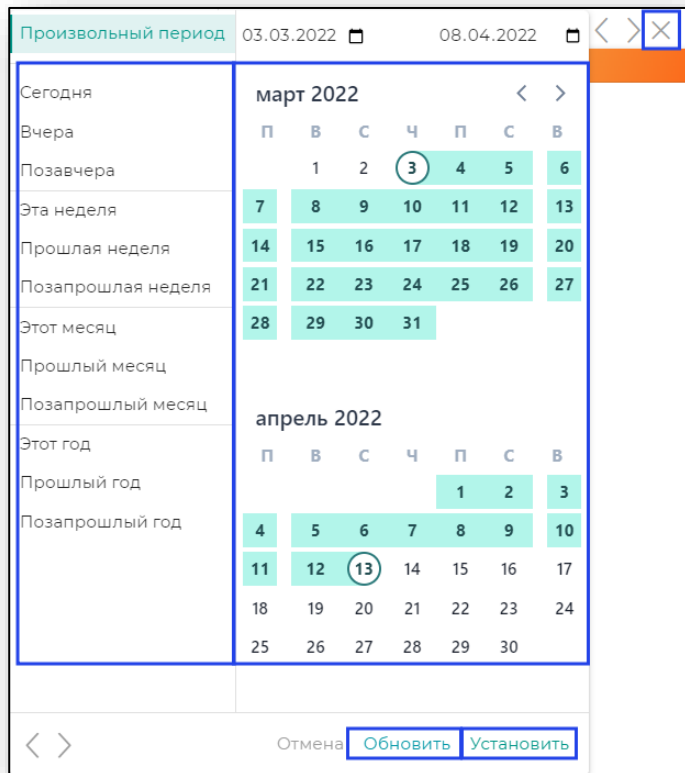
Произвольный период 03.03.2022 08.04.2022

Сегодня
Вчера
Позавчера
Эта неделя
Прошлая неделя
Позапрошлая неделя
Этот месяц
Прошлый месяц
Позапрошлый месяц
Этот год
Прошлый год
Позапрошлый год

март 2022

| п | в | с | ч | п | с | в |
|---|---|---|---|---|---|---|
| | 1 | 2 | 3 | 4 | 5 | 6 |
| 7 | 8 | 9 | 10 | 11 | 12 | 13 |
| 14 | 15 | 16 | 17 | 18 | 19 | 20 |
| 21 | 22 | 23 | 24 | 25 | 26 | 27 |
| 28 | 29 | 30 | 31 | | | |

апрель 2022

| п | в | с | ч | п | с | в |
|---|---|---|---|---|---|---|
| | | | | 1 | 2 | 3 |
| 4 | 5 | 6 | 7 | 8 | 9 | 10 |
| 11 | 12 | 13 | 14 | 15 | 16 | 17 |
| 18 | 19 | 20 | 21 | 22 | 23 | 24 |
| 25 | 26 | 27 | 28 | 29 | 30 | |

Отмена Обновить Установить